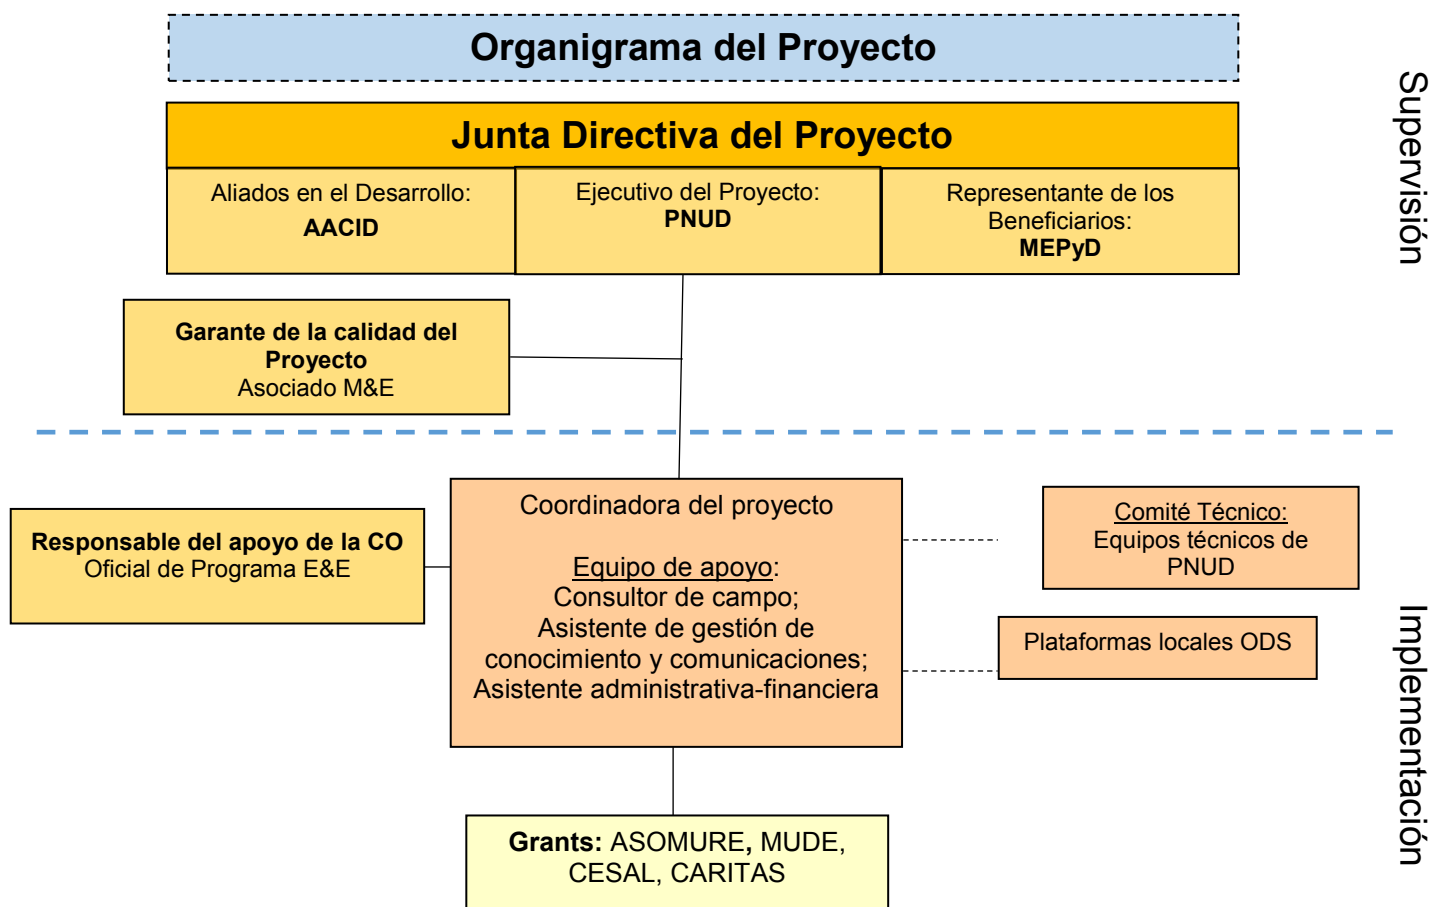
Organigrama del Proyecto

Supervisión

Junta Directiva del Proyecto

Aliados en el Desarrollo: AACID

Ejecutivo del Proyecto: PNUD

Representante de los Beneficiarios: MEPyD

Garante de la calidad del Proyecto
Asociado M&E

Implementación

Responsable del apoyo de la CO
Oficial de Programa E&E

Coordinadora del proyecto

Equipo de apoyo:
Consultor de campo;
Asistente de gestión de conocimiento y comunicaciones;
Asistente administrativa-financiera

Comité Técnico:
Equipos técnicos de PNUD

Plataformas locales ODS

Grants: ASOMURE, MUDE, CESAL, CARITAS